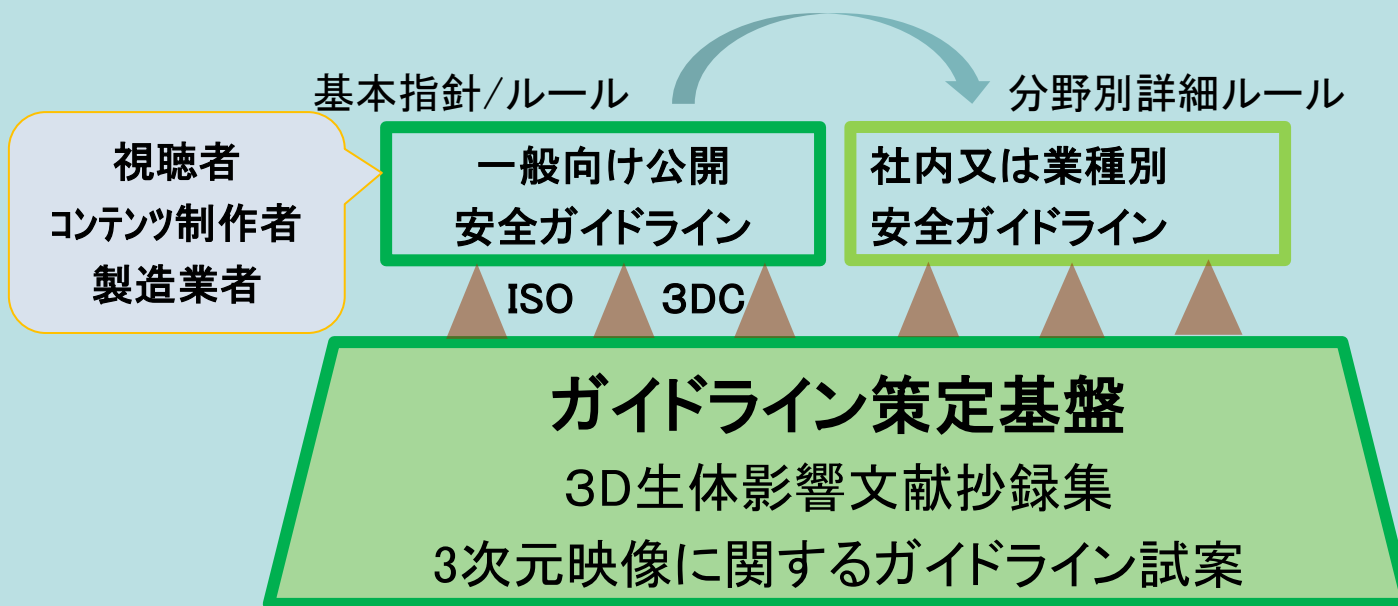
基本指針/ルール

分野別詳細ルール

視聴者
コンテンツ制作者
製造業者

一般向け公開
安全ガイドライン

社内又は業種別
安全ガイドライン

ISO

3DC

ガイドライン策定基盤

3D生体影響文献抄録集

3次元映像に関するガイドライン試案